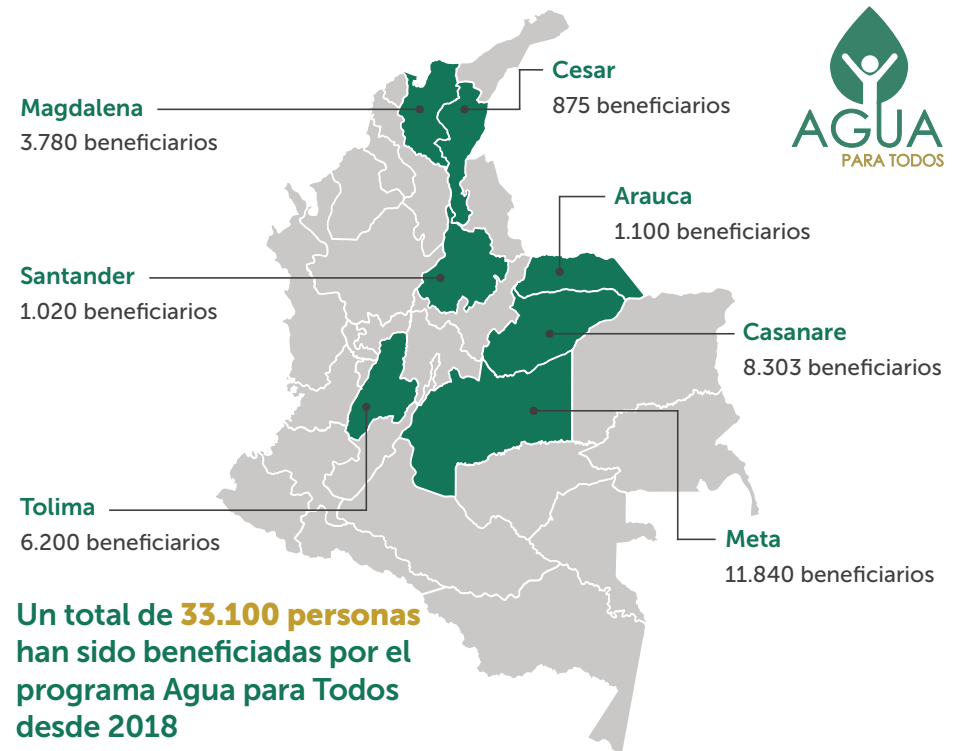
AGUA
PARA TODOS

Magdalena
3.780 beneficiarios

Cesar
875 beneficiarios

Arauca
1.100 beneficiarios

Santander
1.020 beneficiarios

Casanare
8.303 beneficiarios

Tolima
6.200 beneficiarios

Meta
11.840 beneficiarios

Un total de 33.100 personas han sido beneficiadas por el programa Agua para Todos desde 2018